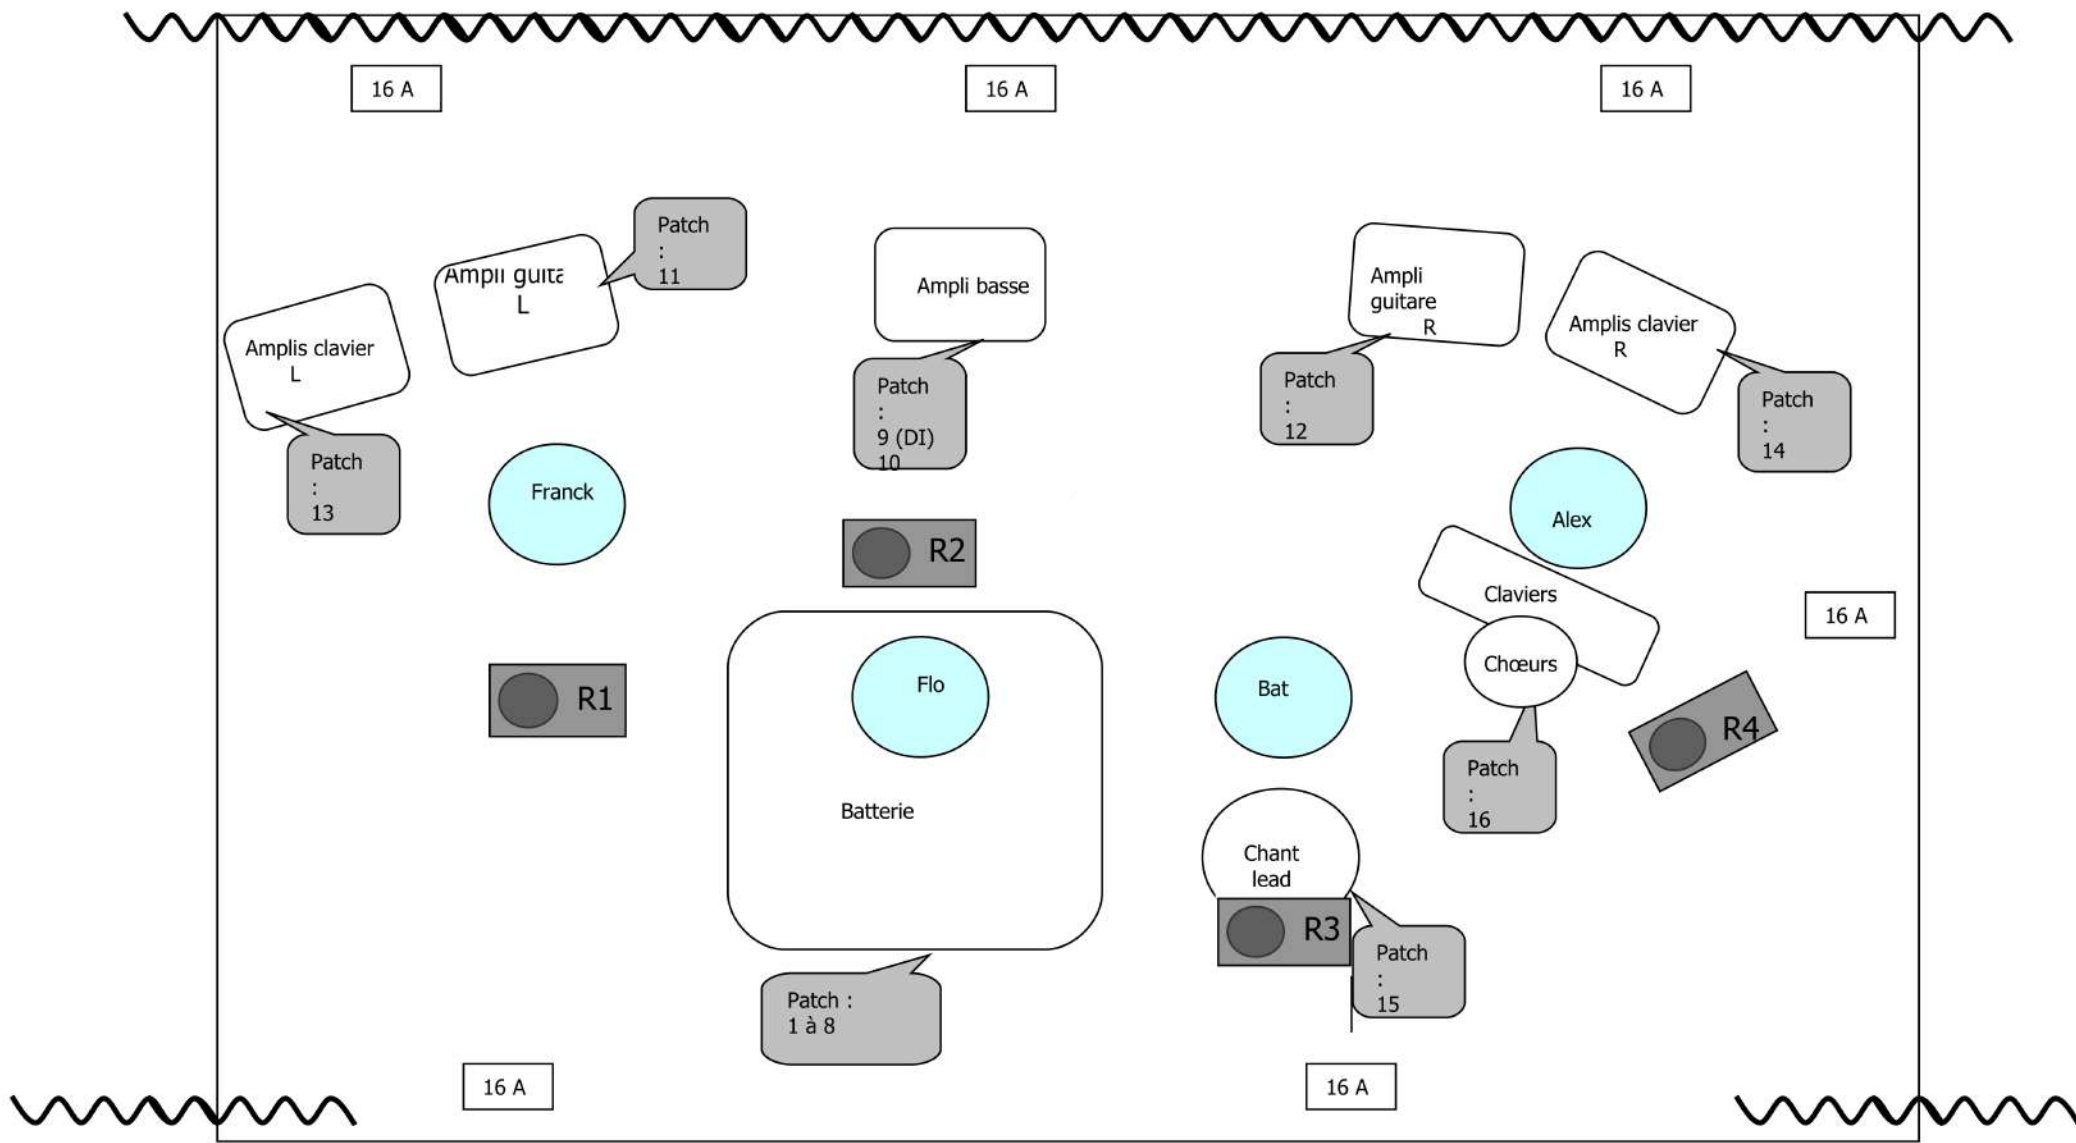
16 A

16 A

16 A

Patch : 11

Ampli guita L

Ampli basse

Ampli guitare R

Amplis clavier R

Amplis clavier L

Patch : 9 (DI) 10

Patch : 12

Patch : 14

Patch : 13

Franck

Alex

R2

Claviers

16 A

Chœurs

R1

Flo

Bat

R4

Patch : 16

Batterie

Chant lead

R3

Patch : 15

Patch : 1 à 8

16 A

16 A